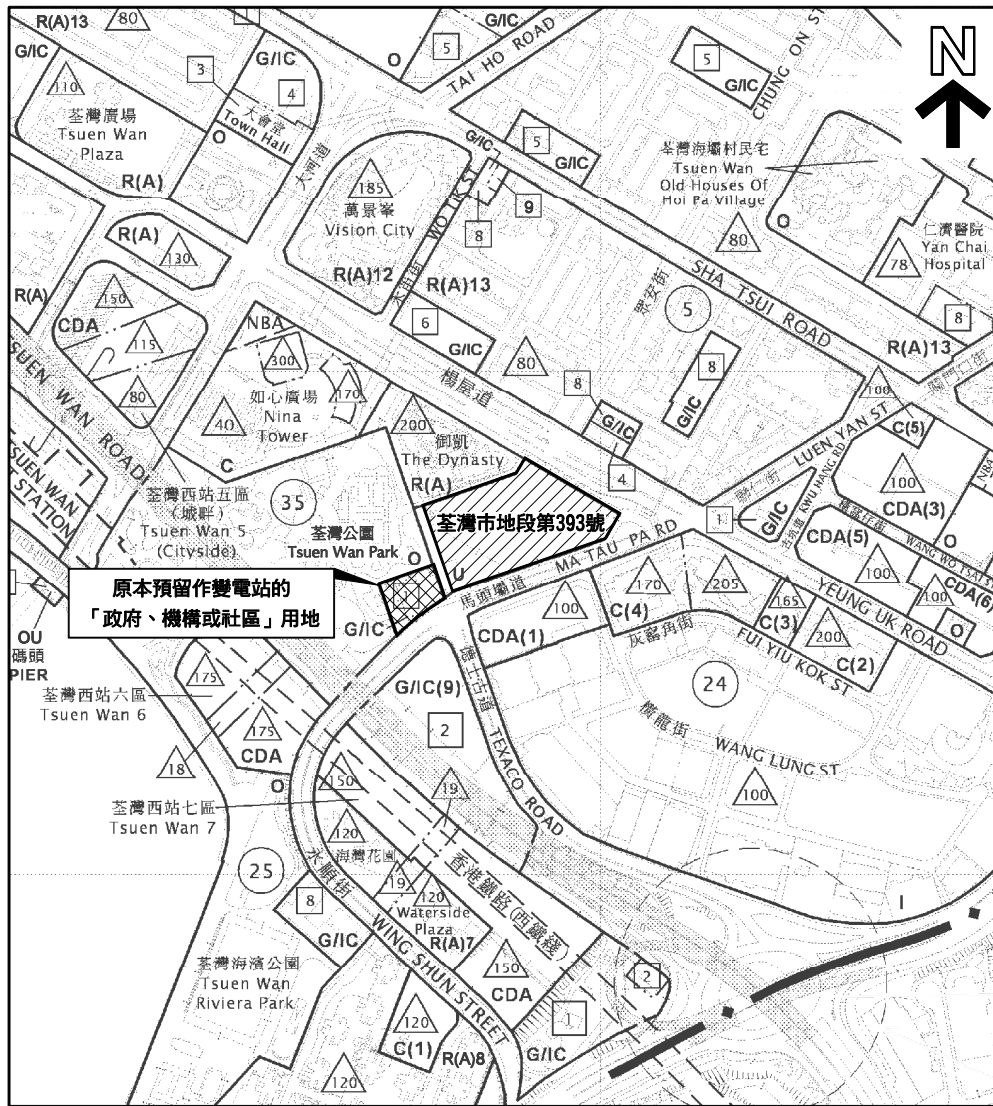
R(A)13
80
G/IC
O
5
TAI HO ROAD
5
G/IC
CHUNG ON ST
N
G/IC
110
3
4
荃灣廣場
Tsuen Wan Plaza
大會堂
Town Hall
O
5
G/IC
荃灣海壩村民宅
Tsuen Wan Old Houses Of Hoi Pa Village
R(A)
大河道
185
萬景峯
Vision City
9
O
仁濟醫院
Yan Chai Hospital
R(A)
130
WO TIK ST
8
80
78
R(A)
R(A)12
禾笛街
R(A)13
眾安街
5
SHA TSUI ROAD
150
6
8
CDA
115
NBA
G/IC
80
8
R(A)13
300
170
TSUEN WAN ROAD
80
如心廣場
Nina Tower
楊屋道
8
100
40
200
G/IC
G/IC
C(5)
御凱
The Dynasty
LUEN YAN ST
聯仁街
C
4
100
TSUEN WAN STATION
荃灣西站五區（城畔）
Tsuen Wan 5 (Cityside)
35
荃灣公園
Tsuen Park
R(A)
荃灣市地段第393號
1
G/IC
KWU HANG RD
CDA(3)
O
CDA(5)
WANG WO TSAI ST
O
原本預留作變電站的「政府、機構或社區」用地
U
馬頭壩道
MA TAU PA RD
170
205
100
CDA(6)
100
100
C(4)
165
YEUNG UK ROAD
O
OU
碼頭
PIER
G/IC
CDA(1)
灰窰角街
C(3)
200
FUI YIU KOK ST
C(2)
荃灣西站六區
Tsuen Wan 6
175
G/IC(9)
德士古道
TEXACO ROAD
24
175
2
龍街
WANG LUNG ST
CDA
18
O
150
19
100
荃灣西站七區
Tsuen Wan 7
120
海灣花園
香港鐵路(西鐵綫)
25
永順街
19
120
Waterside Plaza
8
R(A)7
G/IC
WING SHUN STREET
150
2
荃灣海濱公園
Tsuen Wan Riviera Park
CDA
1
120
C(1)
R(A)8
G/IC
120